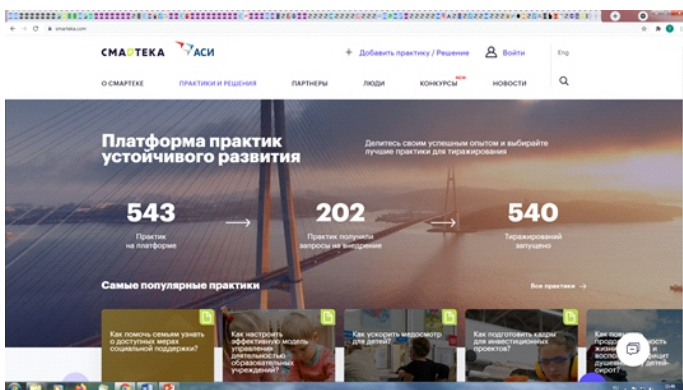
smarteka.com

СМАРТЕКА АСИ

+ Добавить практику / Решение

Войти

Eng

О СМАРТЕКЕ

ПРАКТИКИ И РЕШЕНИЯ

ПАРТНЕРЫ

ЛЮДИ

КОНКУРСЫ NEW

НОВОСТИ

Платформа практик устойчивого развития

Делитесь своим успешным опытом и выбирайте лучшие практики для тиражирования

543
Практик на платформе

202
Практик получили запросы на внедрение

540
Тиражирований запущено

Самые популярные практики

Все практики →

Как помочь семьям узнать о доступных мерах социальной поддержки?

Как настроить эффективную модель управления деятельностью образовательных учреждений?

Как ускорить медосмотр для детей?

Как подготовить кадры для инвестиционных проектов?

Как повы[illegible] прод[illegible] жизн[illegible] и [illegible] воспол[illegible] дефицит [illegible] душевн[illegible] сирот?